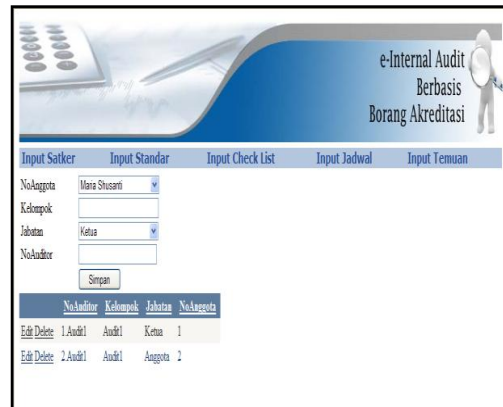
e-Internal Audit
Berbasis
Borang Akreditasi

Input Satker Input Standar Input Check List Input Jadwal Input Temuan

NoAnggota Maria Shusanti
Kelompok
Jabatan Ketua
NoAuditor
Simpan

| | NoAuditor | Kelompok | Jabatan | NoAnggota |
|---|---|---|---|---|
| Edit Delete | 1.Audit1 | Audit1 | Ketua | 1 |
| Edit Delete | 2.Audit1 | Audit1 | Anggota | 2 |